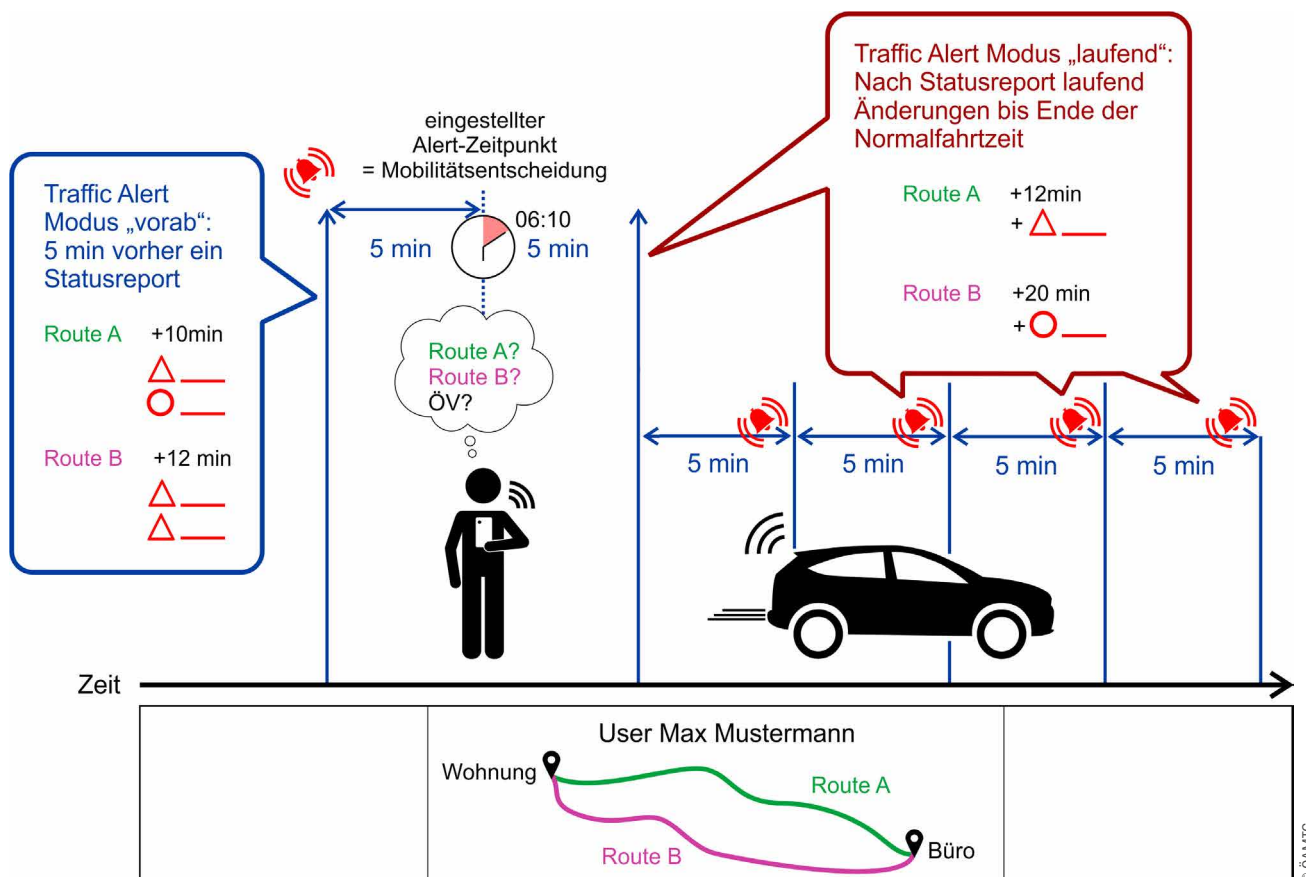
Traffic Alert Modus „vorab“: 5 min vorher ein Statusreport

Route A +10min

Route B +12 min

eingestellter Alert-Zeitpunkt = Mobilitätsentscheidung

5 min

06:10

5 min

Route A?
Route B?
ÖV?

Traffic Alert Modus „laufend“: Nach Statusreport laufend Änderungen bis Ende der Normalfahrtzeit

Route A +12min

Route B +20 min

5 min

5 min

5 min

5 min

Zeit

User Max Mustermann

Wohnung

Route A

Route B

Büro

© ÖAMTC